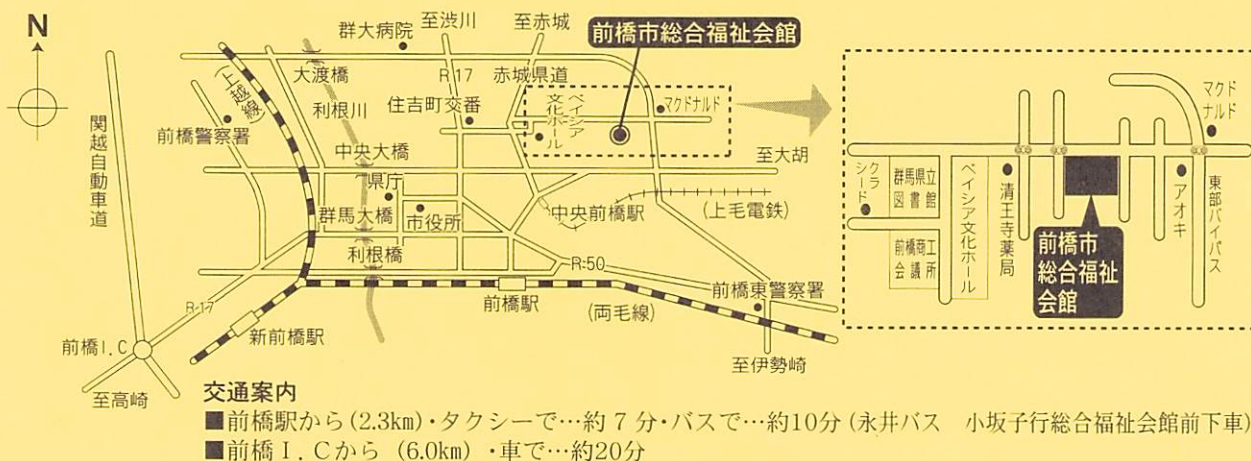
N

群大病院 至渋川 至赤城 前橋市総合福祉会館

大渡橋 R17 赤城県道

(上越線)

利根川 住吉町交番 ベイシア文化ホール マクドナルド

関越自動車道

前橋警察署

中央大橋 至大胡

県庁

群馬大橋 県 書 館 市役所 中央前橋駅 (上毛電鉄)

利根橋

R-50

R-17 前橋駅 前橋東警察署

新前橋駅 (両毛線)

前橋I.C 至伊勢崎

至高崎

マクドナルド

シクラシード 群馬県立図書館 ベイシア文化ホール 清王寺薬局 アオキ 東部バイパス

前橋商工会議所

前橋市総合福祉会館

交通案内

■前橋駅から(2.3㎞)・タクシーで…約7分・バスで…約10分(永井バス 小坂子行総合福祉会館前下車)

■前橋I.Cから (6.0㎞) ・車で…約20分